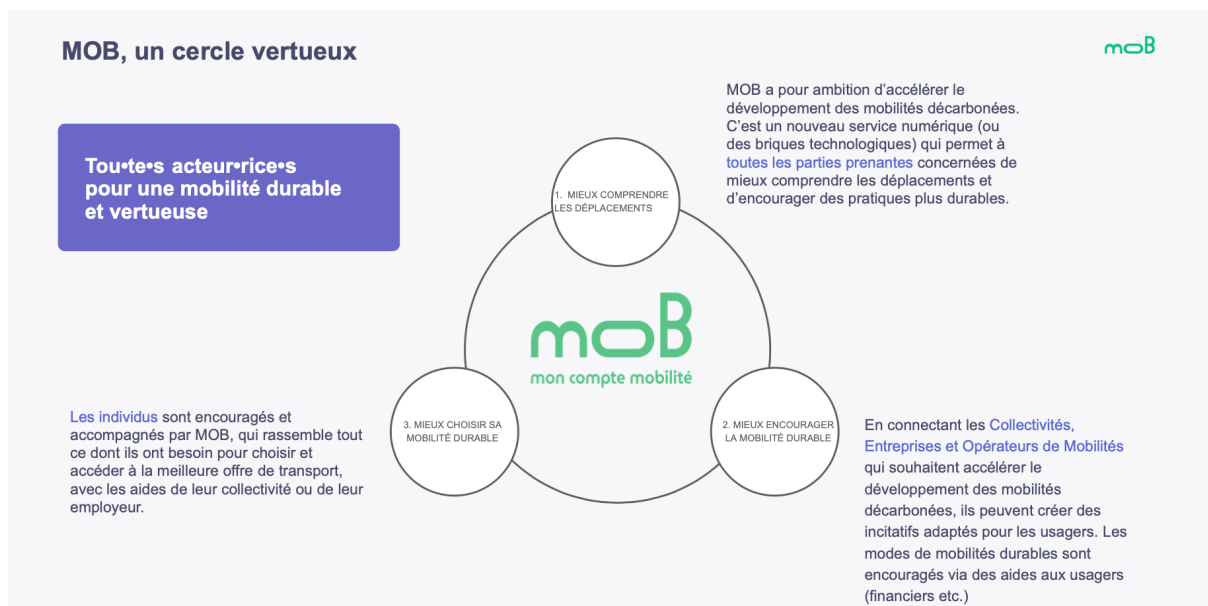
MOB, un cercle vertueux

moB

Tou•te•s acteur•rice•s pour une mobilité durable et vertueuse

MOB a pour ambition d'accélérer le développement des mobilités décarbonées. C'est un nouveau service numérique (ou des briques technologiques) qui permet à toutes les parties prenantes concernées de mieux comprendre les déplacements et d'encourager des pratiques plus durables.

1. MIEUX COMPRENDRE LES DÉPLACEMENTS

moB
mon compte mobilité

3. MIEUX CHOISIR SA MOBILITÉ DURABLE

2. MIEUX ENCOURAGER LA MOBILITÉ DURABLE

Les individus sont encouragés et accompagnés par MOB, qui rassemble tout ce dont ils ont besoin pour choisir et accéder à la meilleure offre de transport, avec les aides de leur collectivité ou de leur employeur.

En connectant les Collectivités, Entreprises et Opérateurs de Mobilités qui souhaitent accélérer le développement des mobilités décarbonées, ils peuvent créer des incitatifs adaptés pour les usagers. Les modes de mobilités durables sont encouragés via des aides aux usagers (financiers etc.)